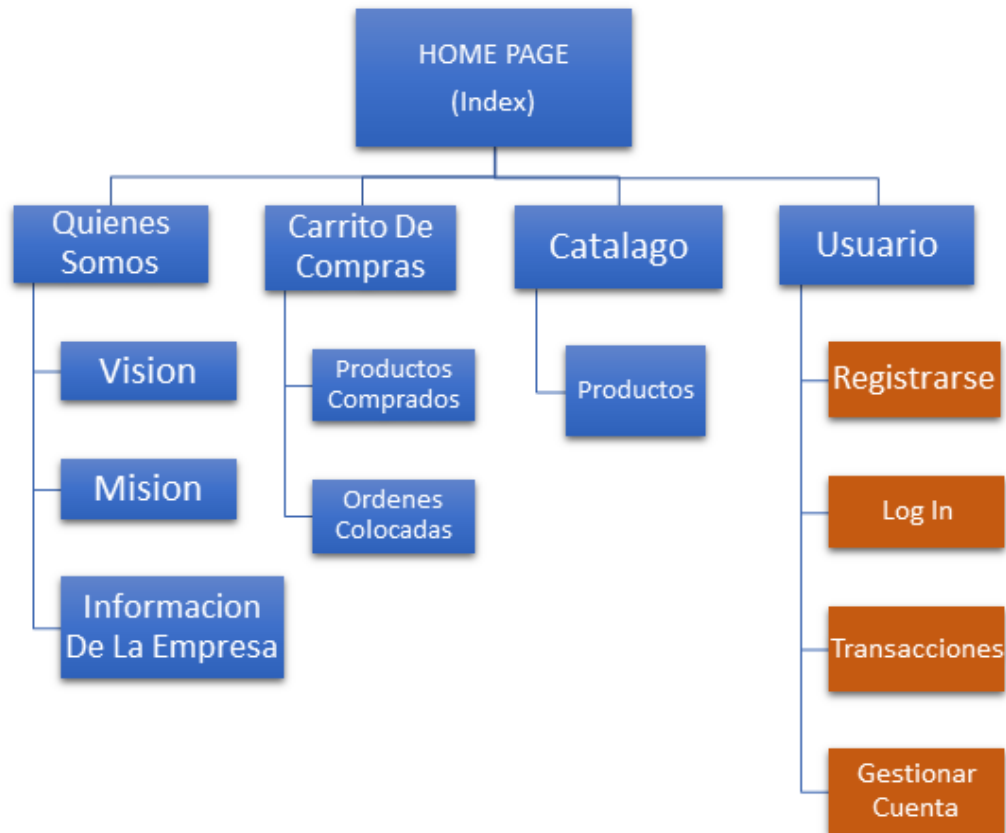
HOME PAGE
(Index)

Quienes Somos

Vision

Mision

Informacion De La Empresa

Carrito De Compras

Productos Comprados

Ordenes Colocadas

Catalago

Productos

Usuario

Registrarse

Log In

Transacciones

Gestionar Cuenta